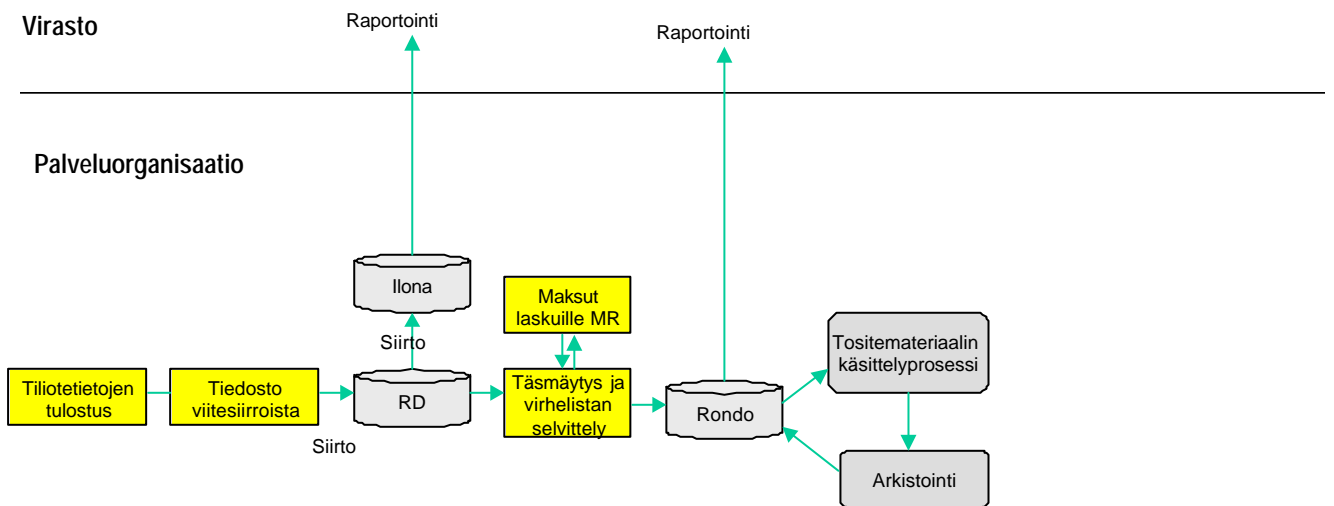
Virasto

Raportointi

Raportointi

Palveluorganisaatio

Ilona

Maksut laskuille MR

Siirto

Tiliotetietojen tulostus

Tiedosto viitesiirroista

RD

Täsmäytys ja virhelistan selvittely

Rondo

Tositemateriaalin käsittelyprosessi

Siirto

Arkistointi